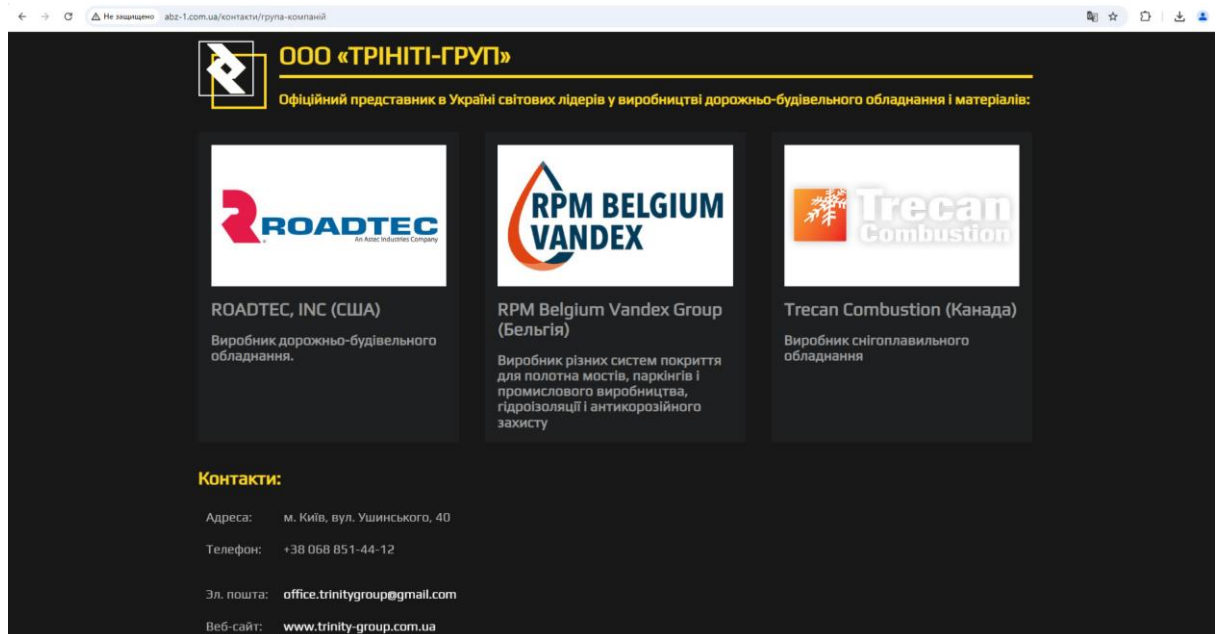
Не защищено abz-1.com.ua/контакти/група-компаній

ООО «ТРІНІТІ-ГРУП»

Офіційний представник в Україні світових лідерів у виробництві дорожньо-будівельного обладнання і матеріалів:

ROADTEC
An Astec Industries Company

ROADTEC, INC (США)

Виробник дорожньо-будівельного обладнання.

RPM BELGIUM VANDEX

RPM Belgium Vandex Group (Бельгія)

Виробник різних систем покриття для полотна мостів, паркінгів і промислового виробництва, гідроізоляції і антикорозійного захисту

Trecan Combustion

Trecan Combustion (Канада)

Виробник сніговоплавильного обладнання

Контакти:

| Адреса: | м. Київ, вул. Ушинського, 40 |
|---|---|
| Телефон: | +38 068 851-44-12 |
| Эл. пошта: | office.trinitygroup@gmail.com |
| Веб-сайт: | www.trinity-group.com.ua |